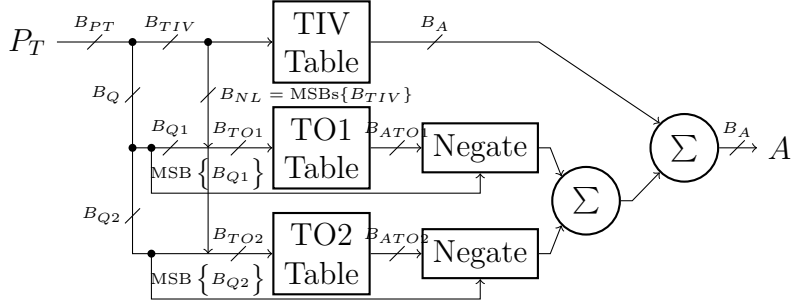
$P_T$ $B_{PT}$ $B_{TIV}$ TIV Table $B_A$

$B_Q$ $B_{NL}$ = MSBs$\{B_{TIV}\}$

$B_{Q1}$ $B_{TO1}$ TO1 Table $B_{ATO1}$ Negate

MSB $\{B_{Q1}\}$

$\Sigma$ $B_A$ $A$

$\Sigma$

$B_{Q2}$

$B_{TO2}$ TO2 Table $B_{ATO2}$ Negate

MSB $\{B_{Q2}\}$